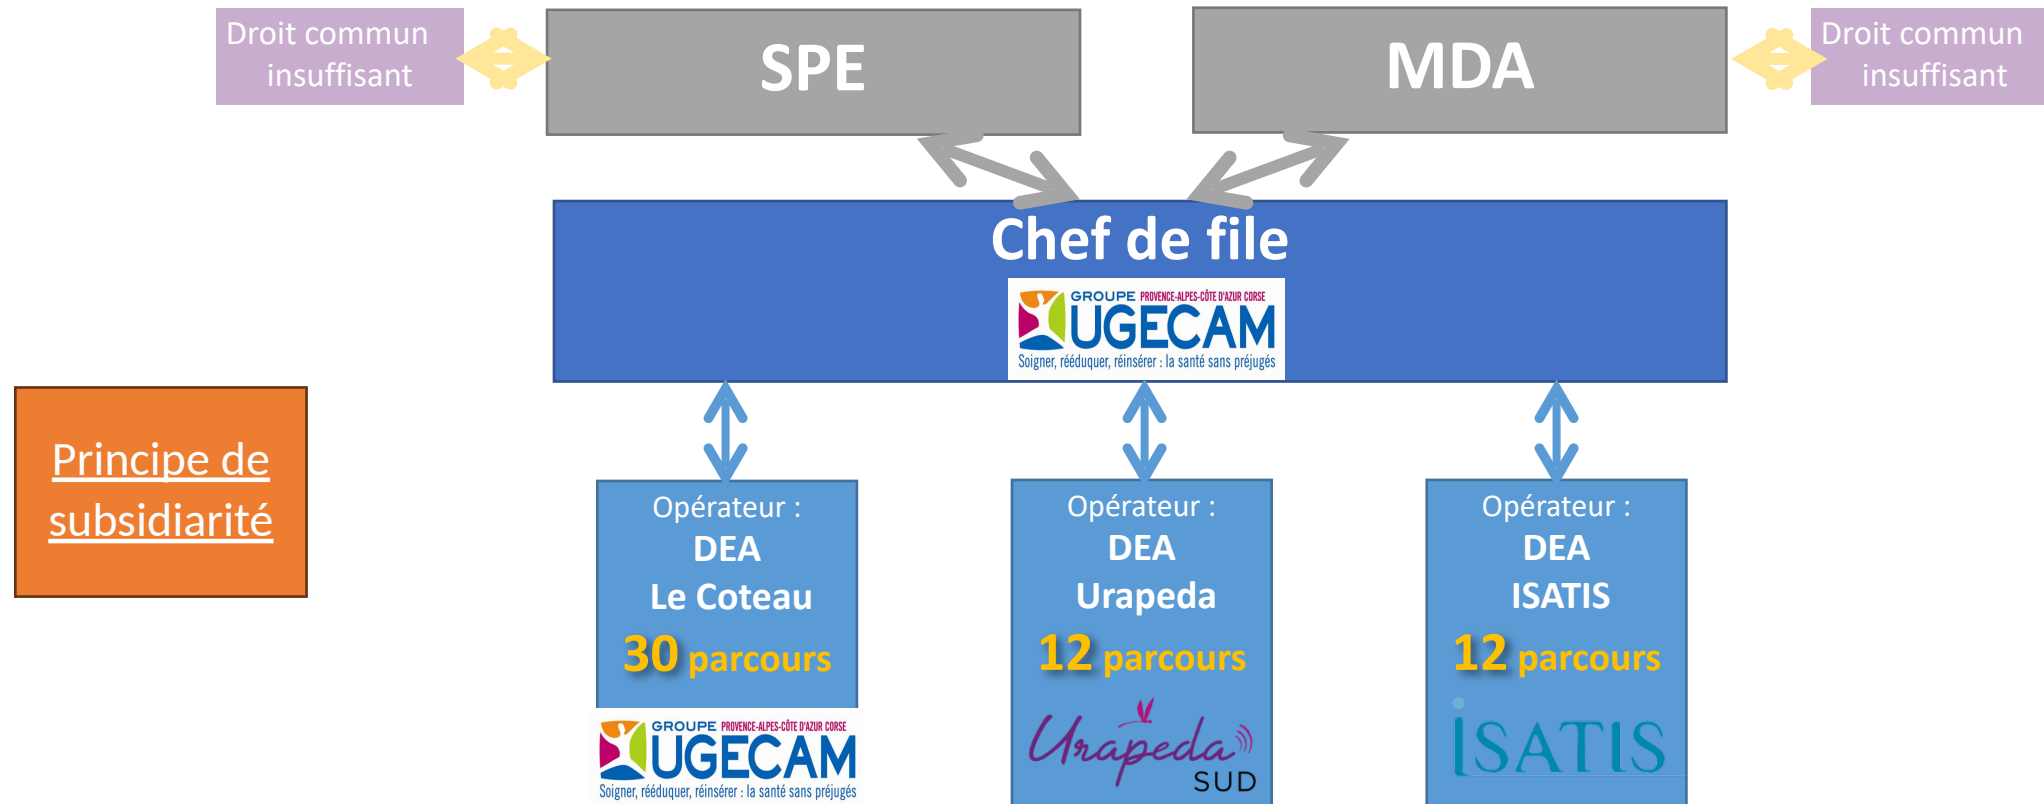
Droit commun insuffisant

SPE

MDA

Droit commun insuffisant

Chef de file

GROUPE PROVENCE-ALPES-CÔTE D'AZUR CORSE
UGECAM
Soigner, rééduquer, réinsérer : la santé sans préjugés

Principe de subsidiarité

Opérateur :
DEA
Le Coteau
30 parcours

GROUPE PROVENCE-ALPES-CÔTE D'AZUR CORSE
UGECAM
Soigner, rééduquer, réinsérer : la santé sans préjugés

Opérateur :
DEA
Urapeda
12 parcours

Urapeda
SUD

Opérateur :
DEA
ISATIS
12 parcours

ISATIS